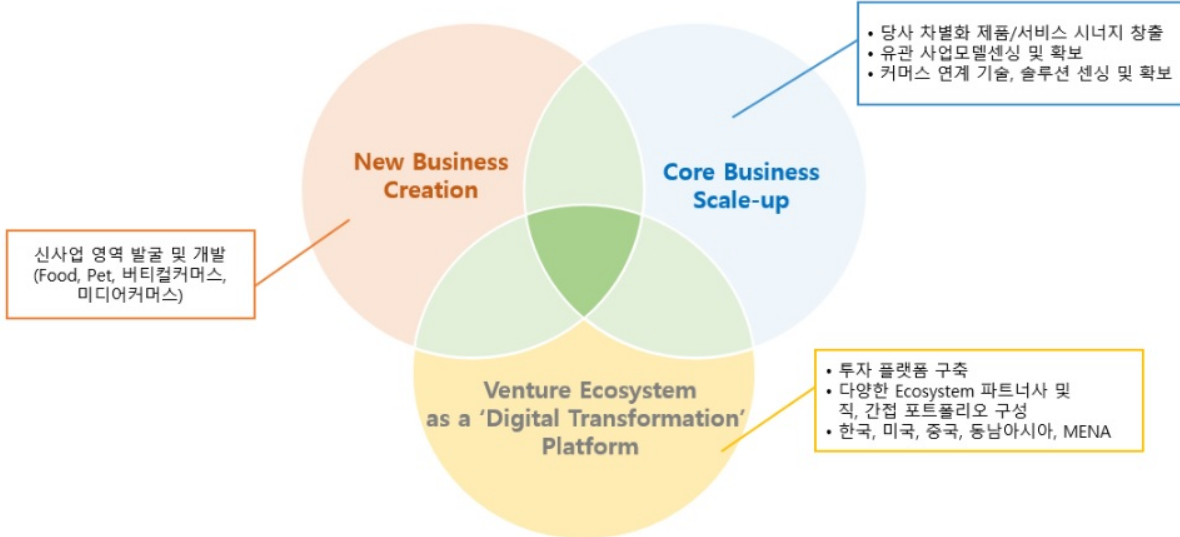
• 당사 차별화 제품/서비스 시너지 창출
• 유관 사업모델센싱 및 확보
• 커머스 연계 기술, 솔루션 센싱 및 확보

New Business Creation

Core Business Scale-up

신사업 영역 발굴 및 개발 (Food, Pet, 버티컬커머스, 미디어커머스)

Venture Ecosystem as a 'Digital Transformation' Platform

• 투자 플랫폼 구축
• 다양한 Ecosystem 파트너사 및 직, 간접 포트폴리오 구성
• 한국, 미국, 중국, 동남아시아, MENA